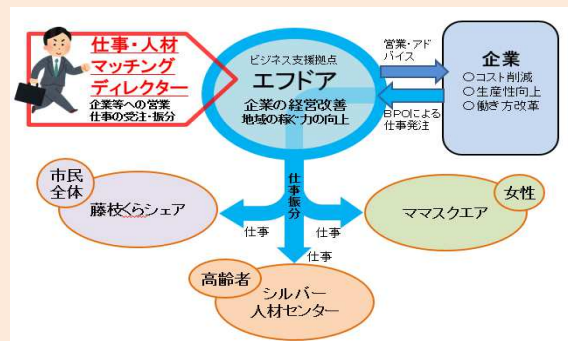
仕事・人材マッチングディレクター

企業等への営業
仕事の受注・振分

ビジネス支援拠点
エフドア
企業の経営改善
地域の稼ぐ力の向上

営業・アドバイス

BPOによる仕事発注

企業
○コスト削減
○生産性向上
○働き方改革

仕事振分

市民全体
藤枝くらシェア

女性
ママスクエア

仕事
仕事
仕事

高齢者
シルバー人材センター